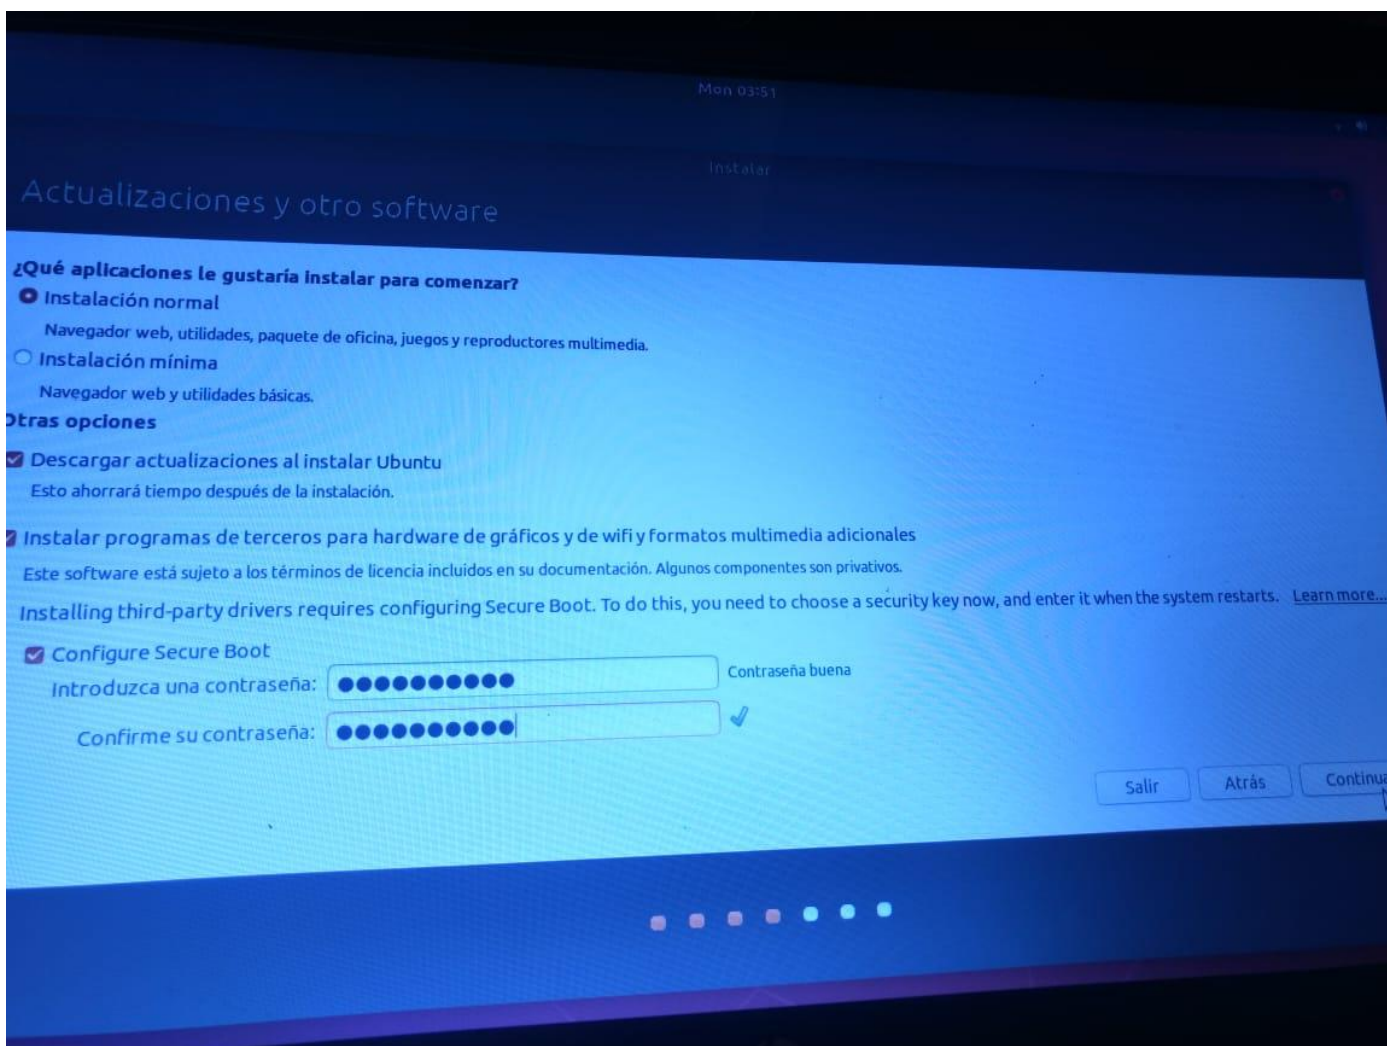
Mon 03:51

Instalar

Actualizaciones y otro software

¿Qué aplicaciones le gustaría instalar para comenzar?

Instalación normal

Navegador web, utilidades, paquete de oficina, juegos y reproductores multimedia.

Instalación mínima

Navegador web y utilidades básicas.

Otras opciones

Descargar actualizaciones al instalar Ubuntu

Esto ahorrará tiempo después de la instalación.

Instalar programas de terceros para hardware de gráficos y de wifi y formatos multimedia adicionales

Este software está sujeto a los términos de licencia incluidos en su documentación. Algunos componentes son privativos.

Installing third-party drivers requires configuring Secure Boot. To do this, you need to choose a security key now, and enter it when the system restarts. Learn more...

Configure Secure Boot

Introduzca una contraseña: ●●●●●●●●●●● Contraseña buena

Confirme su contraseña: ●●●●●●●●●●●

Salir Atrás Continua